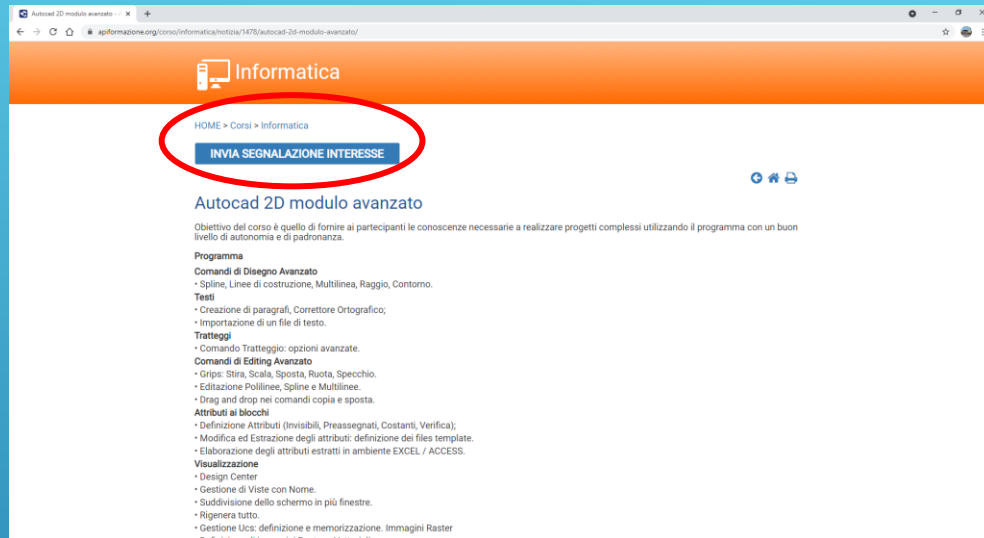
Autocad 2D modulo avanzato -

apiformazione.org/corso/informatica/notizia/1478/autocad-2d-modulo-avanzato/

Informatica

HOME > Corsi > Informatica

INVIA SEGNALAZIONE INTERESSE

Autocad 2D modulo avanzato

Obiettivo del corso è quello di fornire ai partecipanti le conoscenze necessarie a realizzare progetti complessi utilizzando il programma con un buon livello di autonomia e di padronanza.

Programma
Comandi di Disegno Avanzato
• Spline, Linee di costruzione, Multilinea, Raggio, Contorno.
Testi
• Creazione di paragrafi, Correttore Ortografico;
• Importazione di un file di testo.
Tratteggi
• Comando Tratteggio: opzioni avanzate.
Comandi di Editing Avanzato
• Grips: Stira, Scala, Sposta, Ruota, Specchio.
• Editazione Polilinee, Spline e Multilinee.
• Drag and drop nei comandi copia e sposta.
Attributi ai blocchi
• Definizione Attributi (Invisibili, Preassegnati, Costanti, Verifica);
• Modifica ed Estrazione degli attributi: definizione dei files template.
• Elaborazione degli attributi estratti in ambiente EXCEL / ACCESS.
Visualizzazione
• Design Center
• Gestione di Viste con Nome.
• Suddivisione dello schermo in più finestre.
• Rigenera tutto.
• Gestione Ucs: definizione e memorizzazione. Immagini Raster
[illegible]